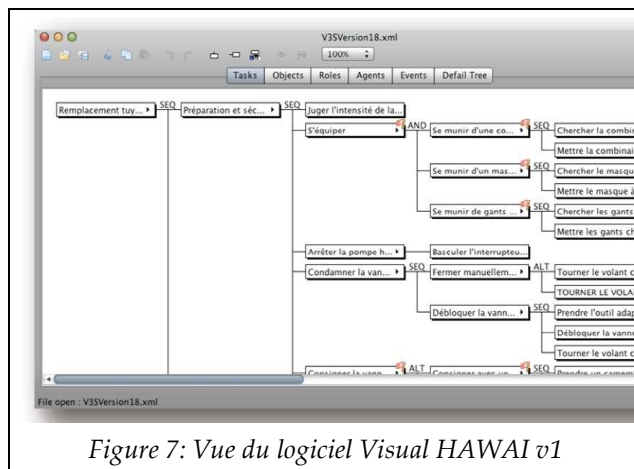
V3SVersion18.xml

100%

Tasks | Objects | Roles | Agents | Events | Defail Tree

Remplacement tuy... SEQ Préparation et séc... SEQ Juger l'intensité de la...

S'équiper AND Se munir d'une co... SEQ Chercher la combi

Mettre la combinai

Se munir d'un mas... SEQ Chercher le masqu

Mettre le masque

Se munir de gants ... SEQ Chercher les gants

Mettre les gants c

Arrêter la pompe h... Basculer l'interrupteu...

Condamner la vann... SEQ Fermer manuellem... ALT Tourner le volant

TOURNER LE VOLA

Débloquer la vann... SEQ Prendre l'outil adap

Débloquer la vann

Tourner le volant

Consigner la vann... ALT Consigner avec un... SEQ Prendre un cadenas

File open : V3SVersion18.xml

Figure 7: Vue du logiciel Visual HAWAI v1